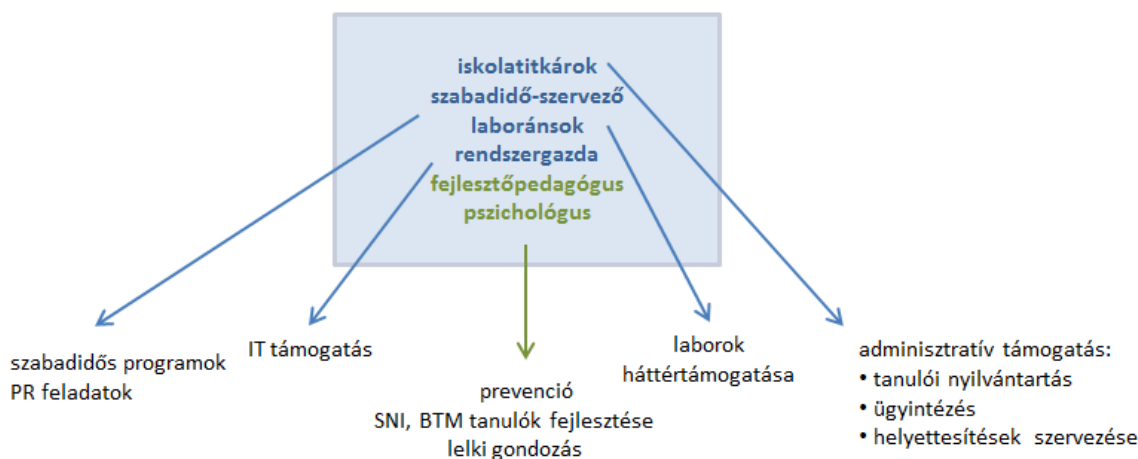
iskolatitkárok
szabadidő-szervező
laboránsok
rendszergazda
fejlesztőpedagógus
pszichológus

szabadidős programok
PR feladatok

IT támogatás

prevenció
SNI, BTM tanulók fejlesztése
lelki gondozás

laborok
háttértámogatása

adminisztratív támogatás:
• tanulói nyilvántartás
• ügyintézés
• helyettesítések szervezése